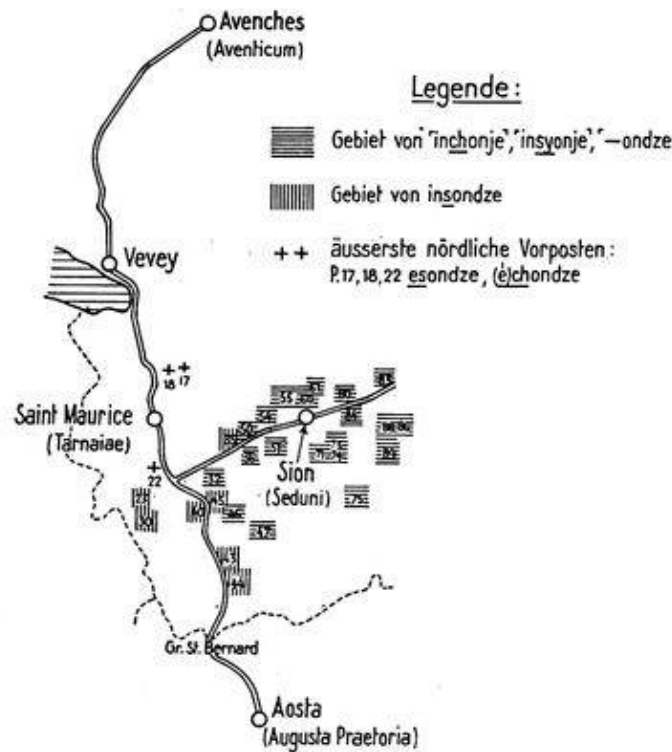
Avenches
(Aventicum)

Legende:

Gebiet von 'inchonje', 'insyonje', '—ondze

Gebiet von insondze

++ äusserste nördliche Vorposten: P.17, 18, 22 esondze, (é)chondze

Vevey

18 17

Saint Maurice
(Tarnaiae)

22

Sion
(Seduni)

75

Gr. St. Bernard

Aosta
(Augusta Praetoria)

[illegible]